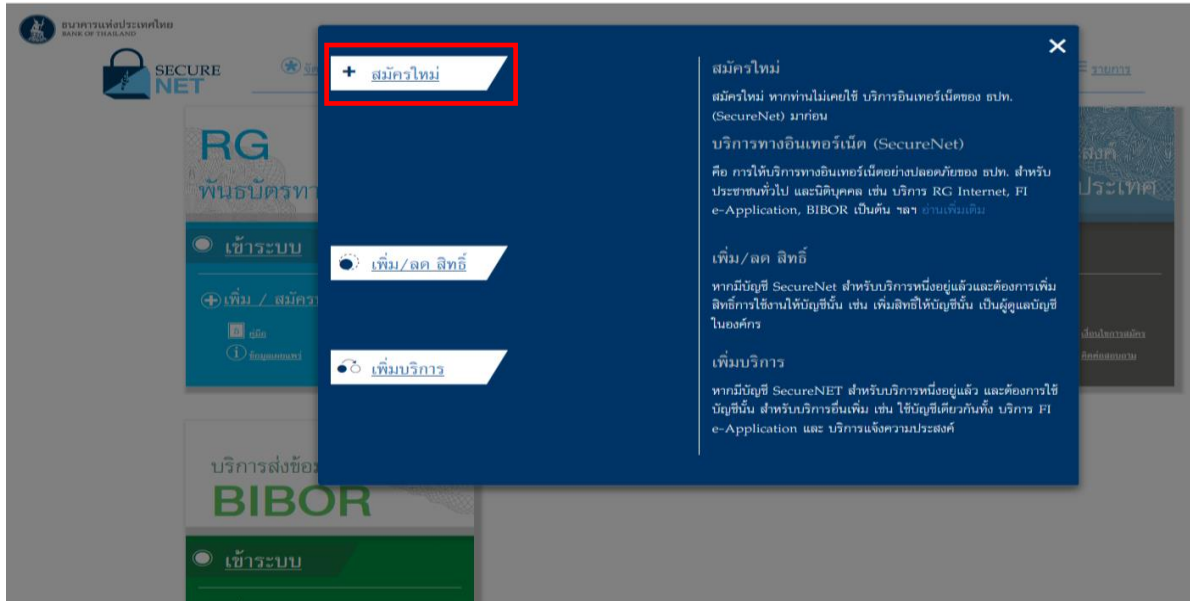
ธนาคารแห่งประเทศไทย
BANK OF THAILAND

SECURE NET

รายการ

RG
พันธบัตรทา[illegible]

เข้าระบบ

เพิ่ม / สมัคร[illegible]

คู่มือ
ข้อมูล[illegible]

บริการส่งข้อ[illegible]
BIBOR

เข้าระบบ

สมัคร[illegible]
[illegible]

ส่งค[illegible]
ประเทศ

+ สมัครใหม่

เพิ่ม/ลด สิทธิ์

เพิ่มบริการ

×

สมัครใหม่

สมัครใหม่ หากท่านไม่เคยใช้ บริการอินเทอร์เน็ตของ ธปท. (SecureNet) มาก่อน

บริการทางอินเทอร์เน็ต (SecureNet)

คือ การให้บริการทางอินเทอร์เน็ตอย่างปลอดภัยของ ธปท. สำหรับประชาชนทั่วไป และนิติบุคคล เช่น บริการ RG Internet, FI e-Application, BIBOR เป็นต้น ฯลฯ อ่านเพิ่มเติม

เพิ่ม/ลด สิทธิ์

หากมีบัญชี SecureNet สำหรับบริการหนึ่งอยู่แล้วและต้องการเพิ่มสิทธิ์การใช้งานให้บัญชีนั้น เช่น เพิ่มสิทธิ์ให้บัญชีนั้น เป็นผู้ดูแลบัญชีในองค์กร

เพิ่มบริการ

หากมีบัญชี SecureNET สำหรับบริการหนึ่งอยู่แล้ว และต้องการใช้บัญชีนั้น สำหรับบริการอื่นเพิ่ม เช่น ใช้บัญชีเดียวกันทั้ง บริการ FI e-Application และ บริการแจ้งความประสงค์